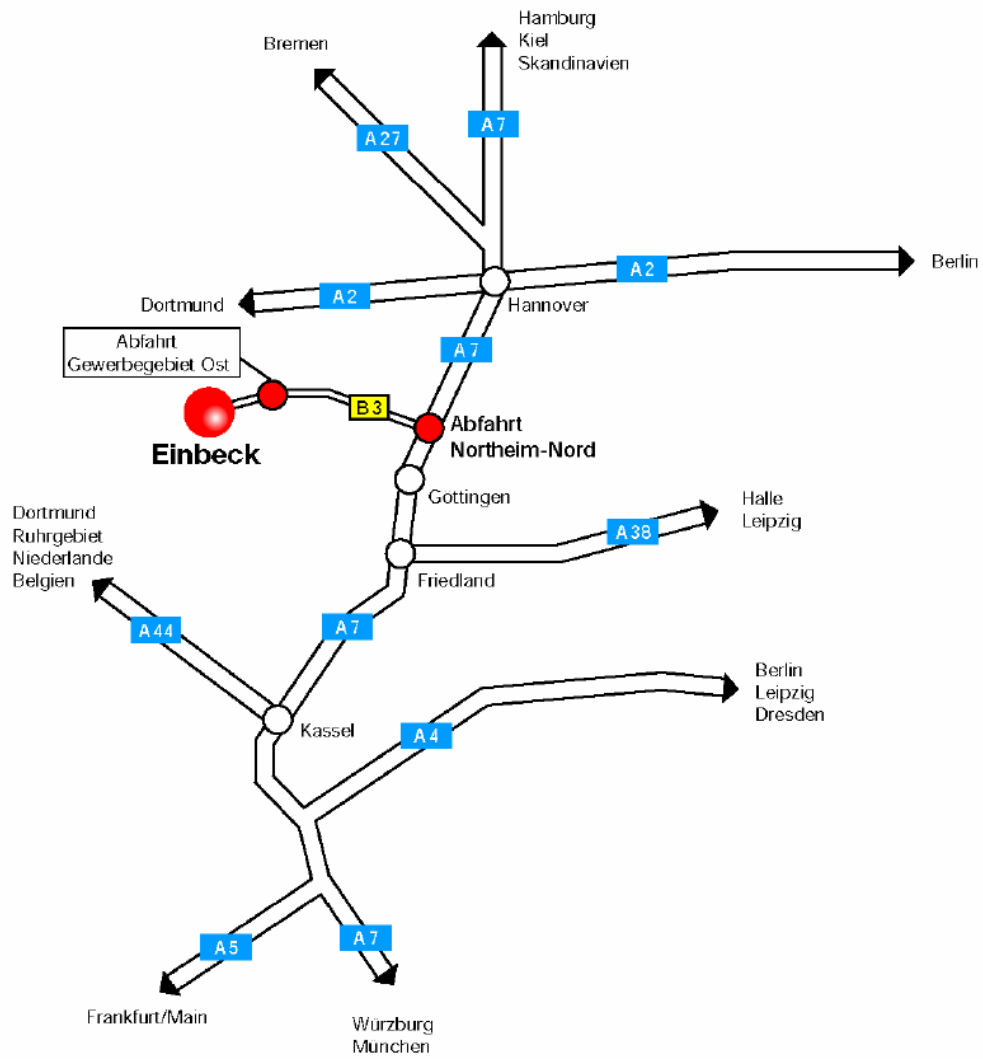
Hamburg
Kiel
Skandinavien

Bremen

A 27

A 7

A 2

Berlin

Dortmund

A 2

Hannover

Abfahrt
Gewerbegebiet Ost

A 7

B 3

Einbeck

Abfahrt
Northeim-Nord

Gottingen

Halle
Leipzig

Dortmund
Ruhrgebiet
Niederlande
Belgien

A 38

Friedland

A 44

A 7

Berlin
Leipzig
Dresden

Kassel

A 4

A 5

A 7

Frankfurt/Main

Würzburg
Munchen